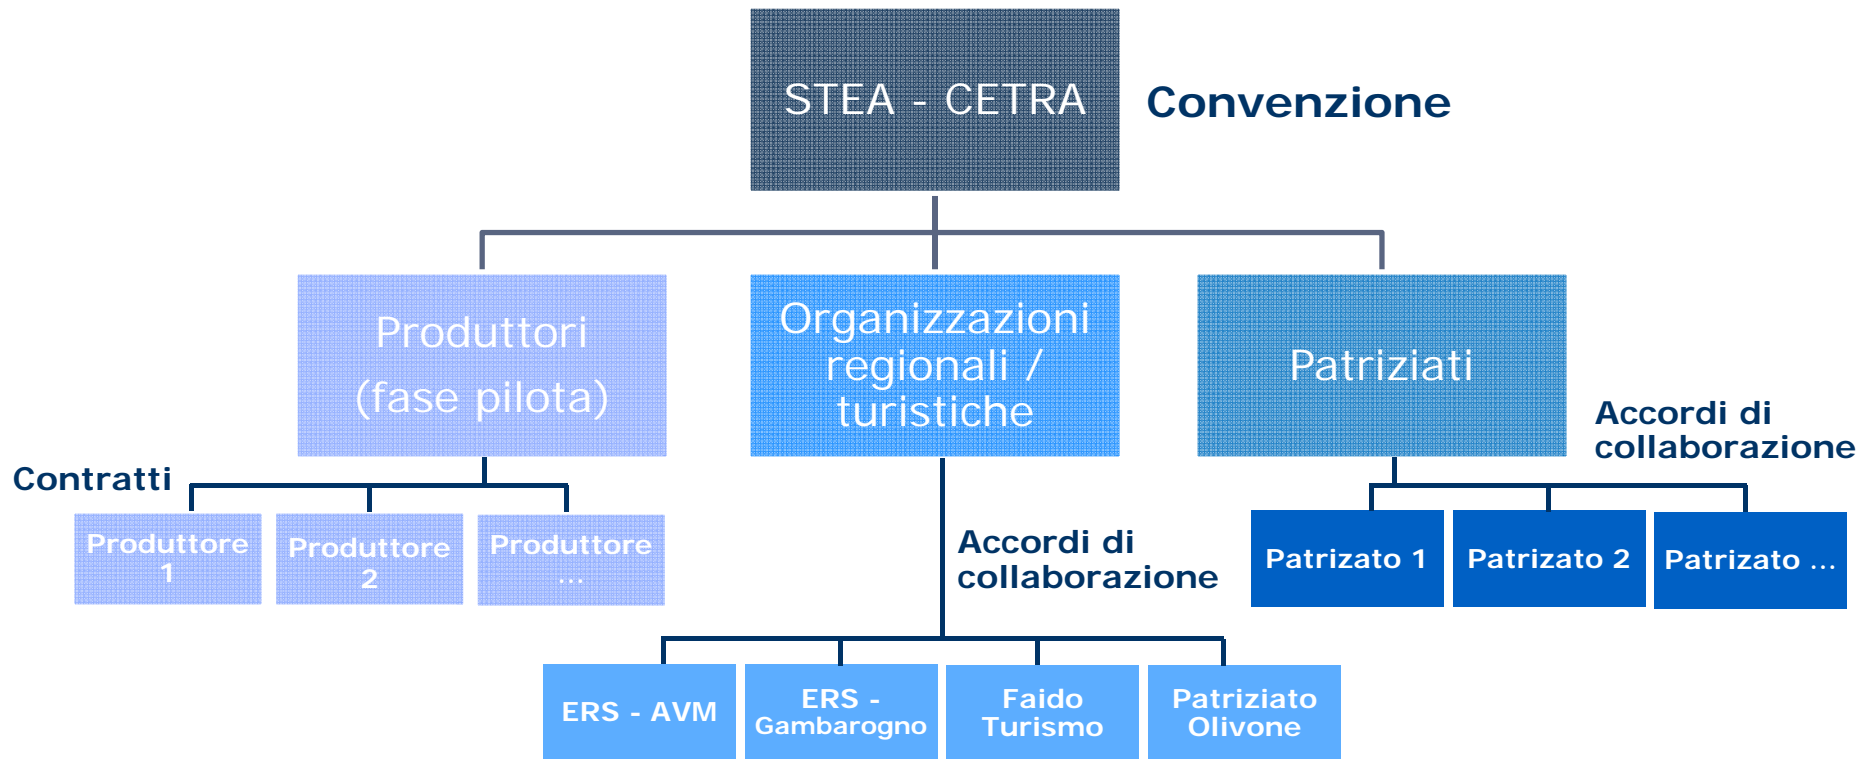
STEA - CETRA

Convenzione

Produttori (fase pilota)

Organizzazioni regionali / turistiche

Patriziati

Accordi di collaborazione

Contratti

Produttore 1

Produttore 2

Produttore …

Accordi di collaborazione

Patrizato 1

Patrizato 2

Patrizato …

ERS - AVM

ERS - Gambarogno

Faido Turismo

Patriziato Olivone